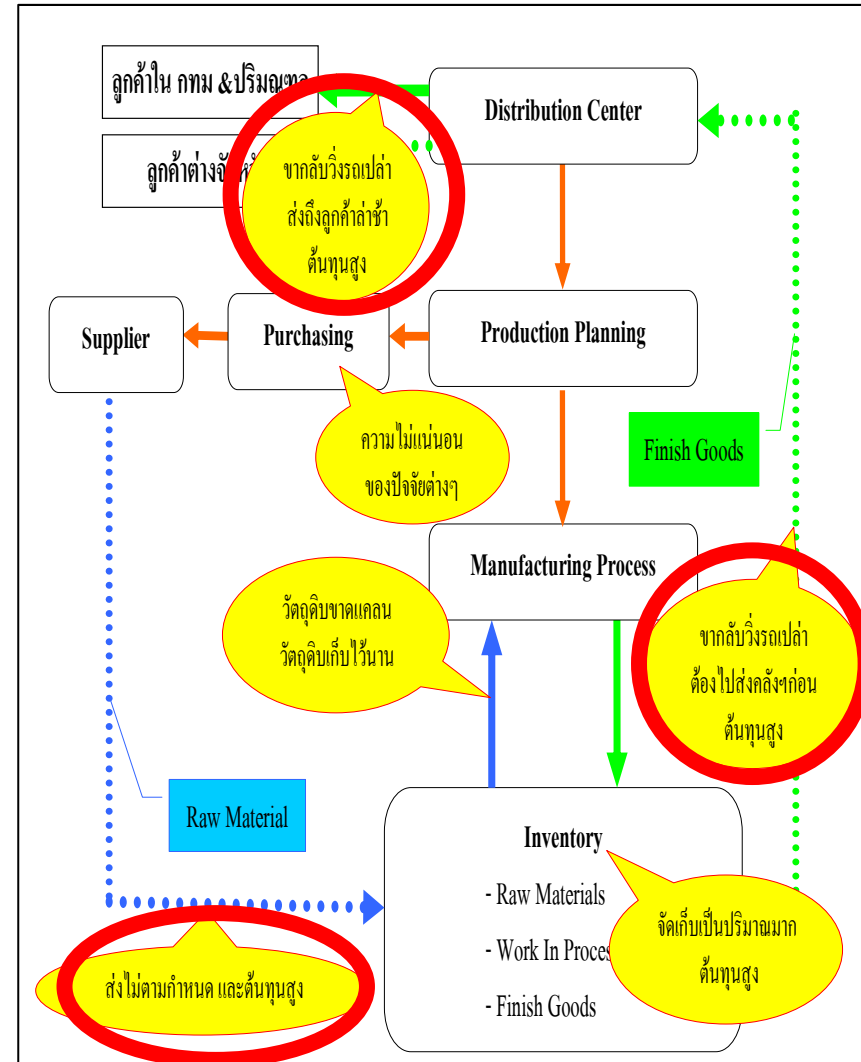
ลูกค้าใน กทม &ปริมณฑล

ลูกค้าต่างจังหวัด

ขากลับวิ่งรถเปล่า ส่งถึงลูกค้าล่าช้า ต้นทุนสูง

Distribution Center

Supplier

Purchasing

Production Planning

ความไม่แน่นอน ของปัจจัยต่างๆ

Finish Goods

Manufacturing Process

วัตถุดิบขาดแคลน วัตถุดิบเก็บไว้นาน

ขากลับวิ่งรถเปล่า ต้องไปส่งคลังฯก่อน ต้นทุนสูง

Raw Material

Inventory

- Raw Materials

- Work In Proces

- Finish Goods

จัดเก็บเป็นปริมาณมาก ต้นทุนสูง

ส่งไม่ตามกำหนด และต้นทุนสูง